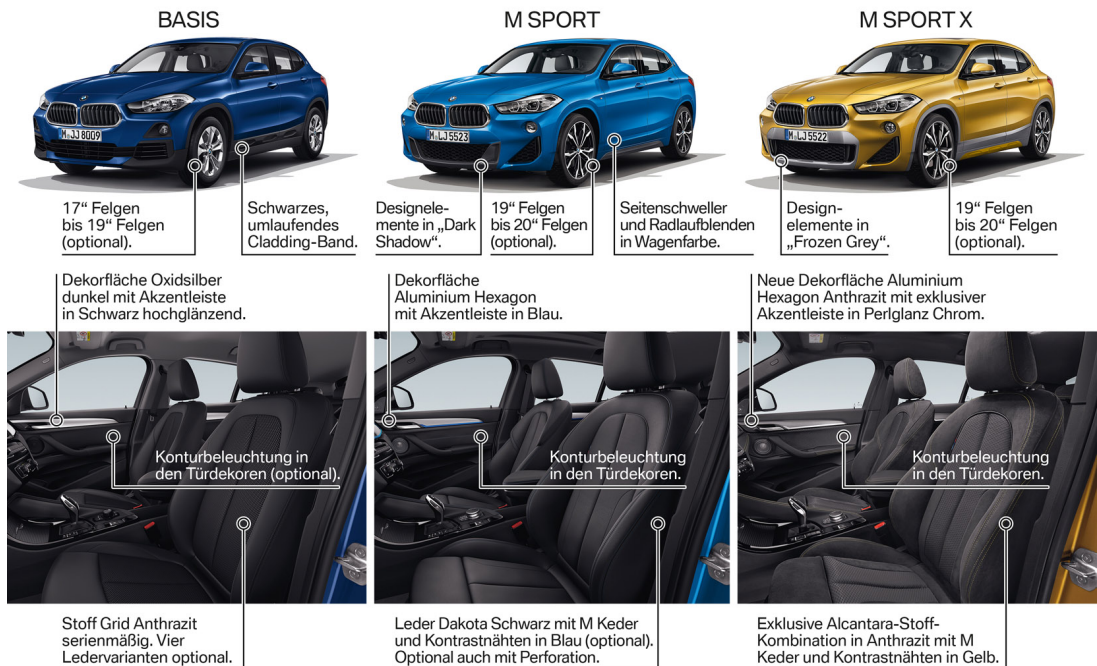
BASIS

M.JJ 8009

17“ Felgen bis 19“ Felgen (optional).

Schwarzes, umlaufendes Cladding-Band.

Dekorfläche Oxidsilber dunkel mit Akzentleiste in Schwarz hochglänzend.

Konturbeleuchtung in den Türdekoren (optional).

Stoff Grid Anthrazit serienmäßig. Vier Ledervarianten optional.

M SPORT

M.LJ 5523

Designelemente in „Dark Shadow“.

19“ Felgen bis 20“ Felgen (optional).

Seitenschweller und Radlaufblenden in Wagenfarbe.

Dekorfläche Aluminium Hexagon mit Akzentleiste in Blau.

Konturbeleuchtung in den Türdekoren.

Leder Dakota Schwarz mit M Keder und Kontrastnähten in Blau (optional). Optional auch mit Perforation.

M SPORT X

M.LJ 5522

Designelemente in „Frozen Grey“.

19“ Felgen bis 20“ Felgen (optional).

Neue Dekorfläche Aluminium Hexagon Anthrazit mit exklusiver Akzentleiste in Perlglanz Chrom.

Konturbeleuchtung in den Türdekoren.

Exklusive Alcantara-Stoff-Kombination in Anthrazit mit M Keder und Kontrastnähten in Gelb.